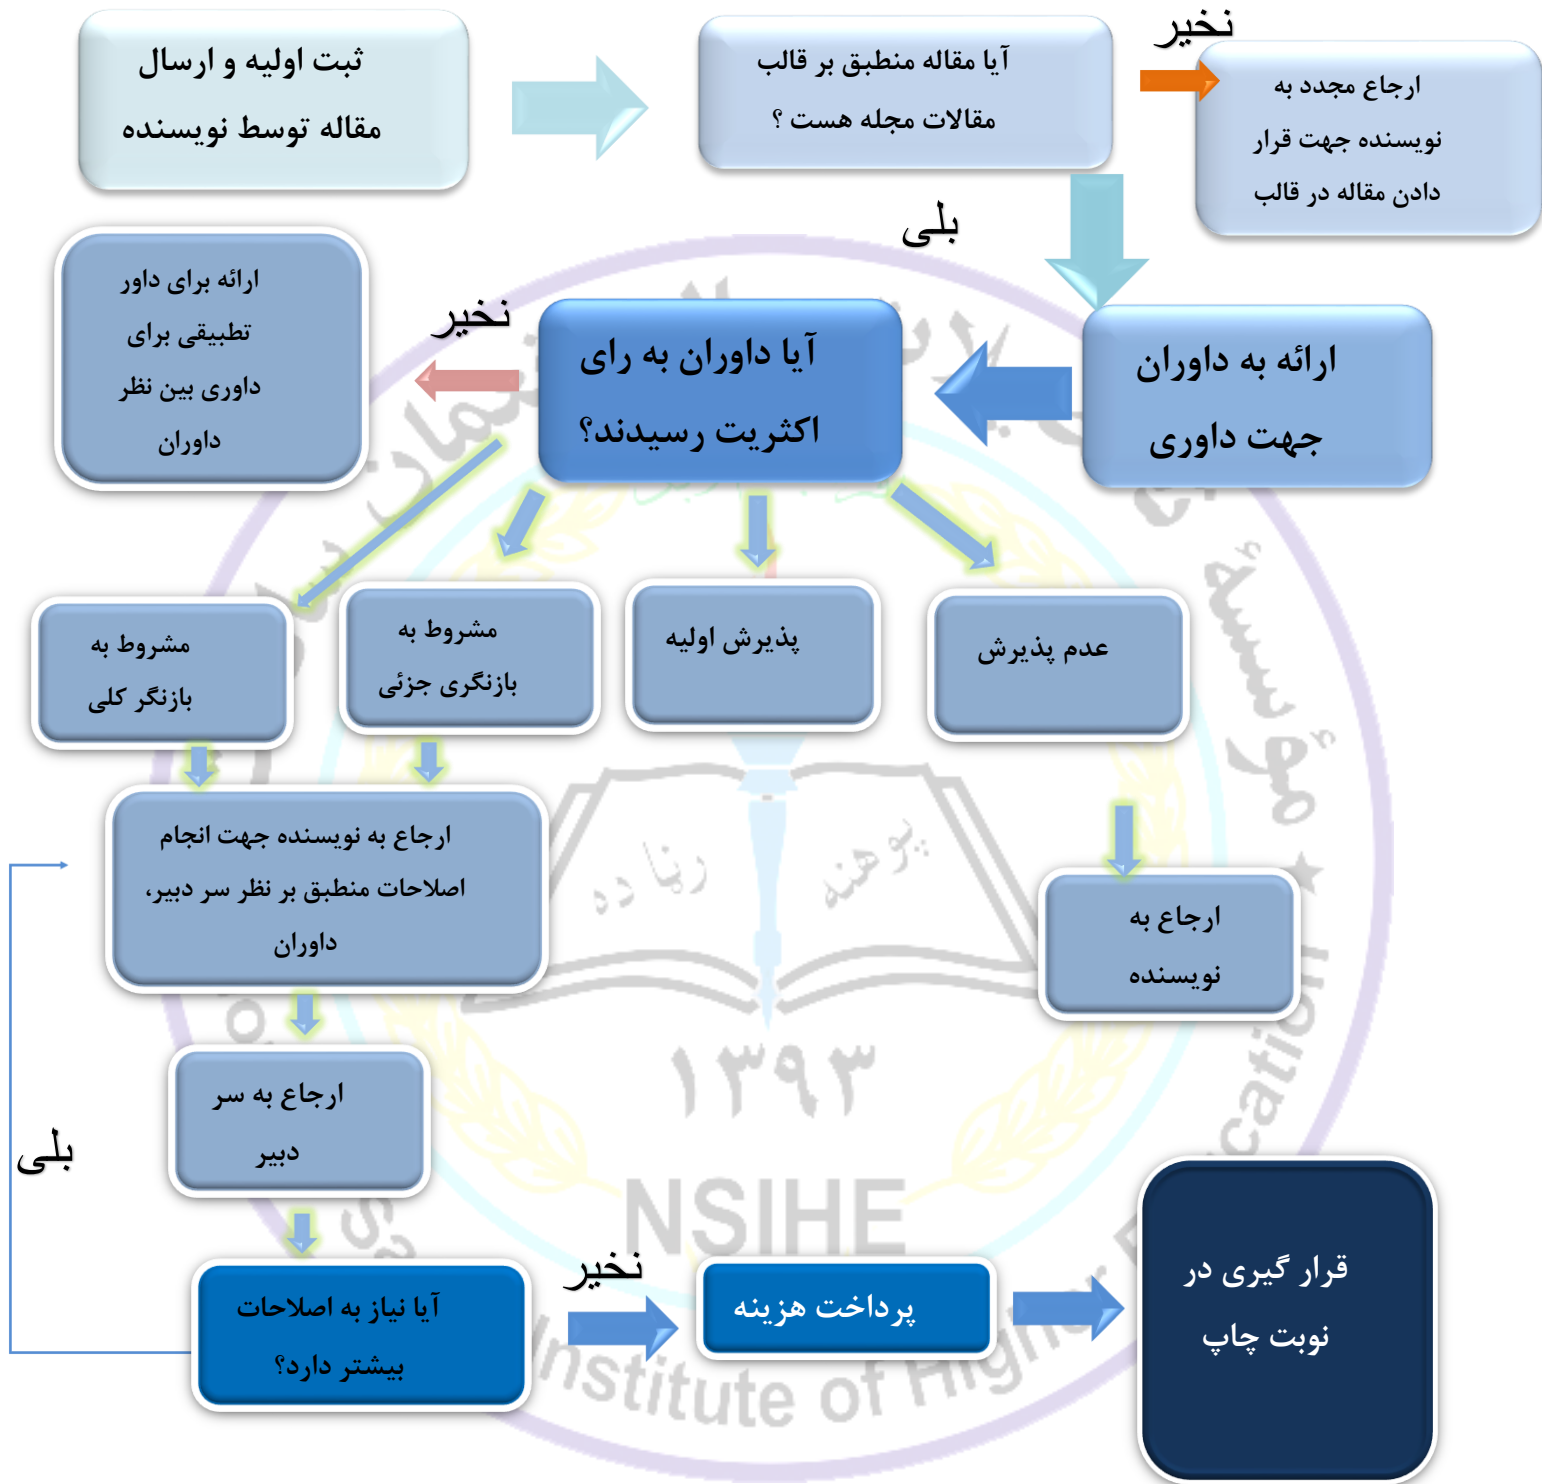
ثبت اولیه و ارسال مقاله توسط نویسنده

آیا مقاله منطبق بر قالب مقالات مجله هست ؟

نخیر

ارجاع مجدد به نویسنده جهت قرار دادن مقاله در قالب

بلی

ارائه به داوران جهت داوری

آیا داوران به رای اکثریت رسیدند؟

نخیر

ارائه برای داور تطبیقی برای داوری بین نظر داوران

عدم پذیرش

پذیرش اولیه

مشروط به بازنگری جزئی

مشروط به بازنگر کلی

ارجاع به نویسنده

ارجاع به نویسنده جهت انجام اصلاحات منطبق بر نظر سر دبیر، داوران

ارجاع به سر دبیر

بلی

آیا نیاز به اصلاحات بیشتر دارد؟

نخیر

پرداخت هزینه

قرار گیری در نوبت چاپ

۱۳۹۳

NSIHE

Institute of Higher Education